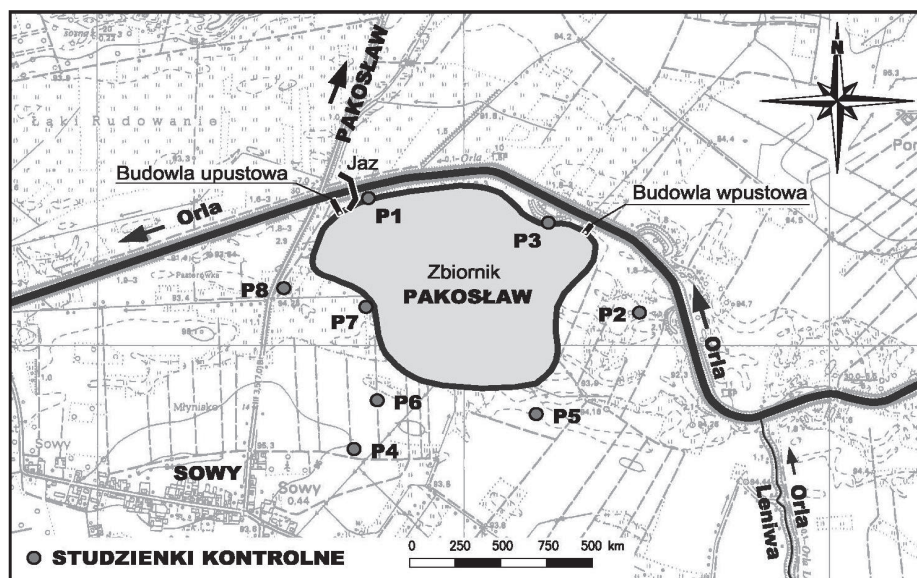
PAKOSŁAW

Łąki Rudowanie

Jaz

Budowla upustowa

Orla

P1

Budowla wpustowa

P3

N

Zbiornik
PAKOSŁAW

P8

P7

P2

Orla

P6

P5

P4

SOWY

Sowy

Młyniska

Orla

Leniwa

STUDZIENKI KONTROLNE

0 250 500 750 500 km